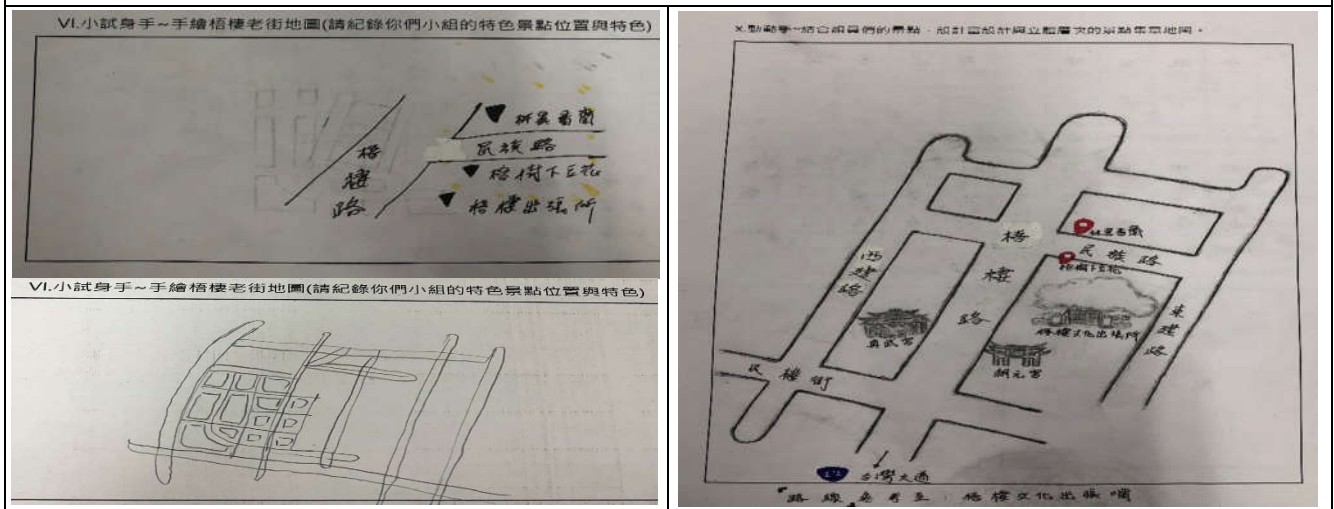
VI.小試身手~手繪梧棲老街地圖(請紀錄你們小組的特色景點位置與特色)

梧棲路

新美香餅

民族路

榕樹下豆花

梧棲出張所

VI.小試身手~手繪梧棲老街地圖(請紀錄你們小組的特色景點位置與特色)

X.動動手~結合組員們的景點，設計出設計具立體層次的景點集章地圖。

新美香餅

梧

民族路

榕樹下豆花

西建路

棲

路

真武宮

梧棲文化出張所

東建路

朝元宮

民權街

台灣大道

*路線參考：梧棲文化出張所